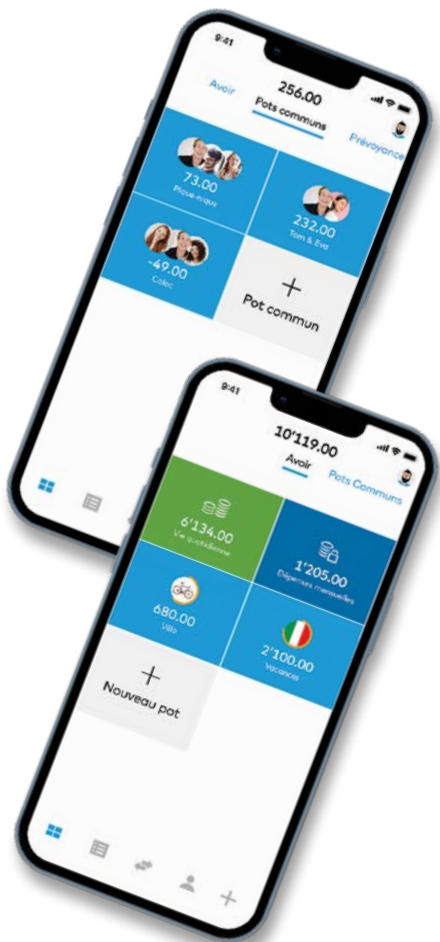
9:41

256.00

Avoir

Pots communs

Prévoyance

73.00

Pique-nique

232.00

Tom & Eva

-49.00

Coloc

+

Pot commun

9:41

10'119.00

Avoir

Pots Communs

6'134.00

Vie quotidienne

1'205.00

Dépenses mensuelles

680.00

Vélo

2'100.00

Vacances

+

Nouveau pot